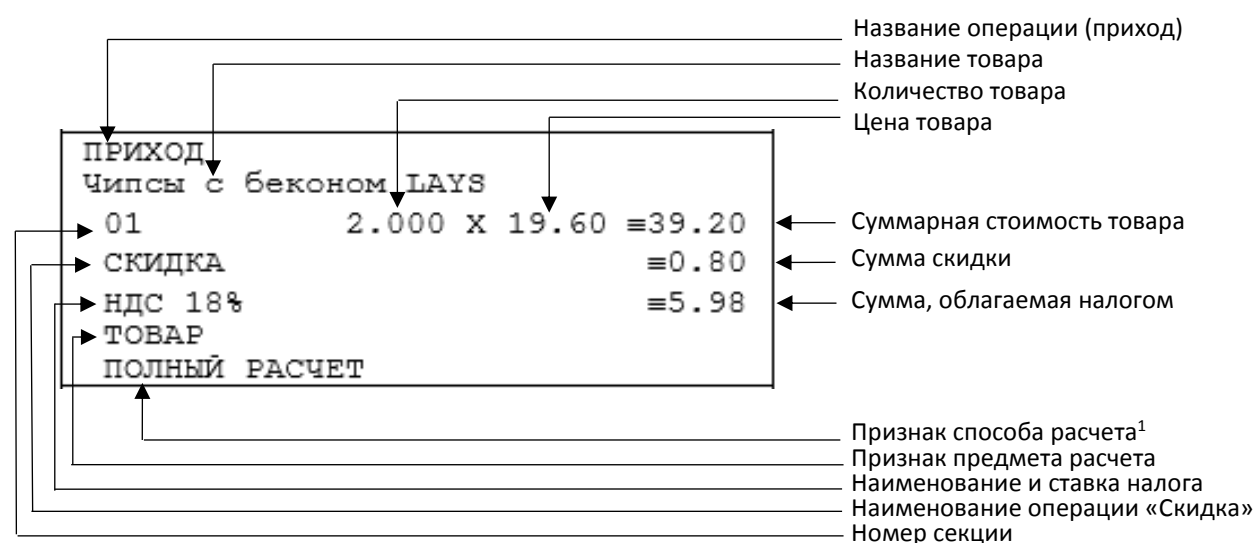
Название операции (приход)
Название товара
Количество товара
Цена товара

ПРИХОД
Чипсы с беконом LAYS
01 2.000 X 19.60 ≡39.20
СКИДКА ≡0.80
НДС 18% ≡5.98
ТОВАР
ПОЛНЫЙ РАСЧЕТ

Суммарная стоимость товара
Сумма скидки
Сумма, облагаемая налогом

Признак способа расчета$^1$
Признак предмета расчета
Наименование и ставка налога
Наименование операции «Скидка»
Номер секции